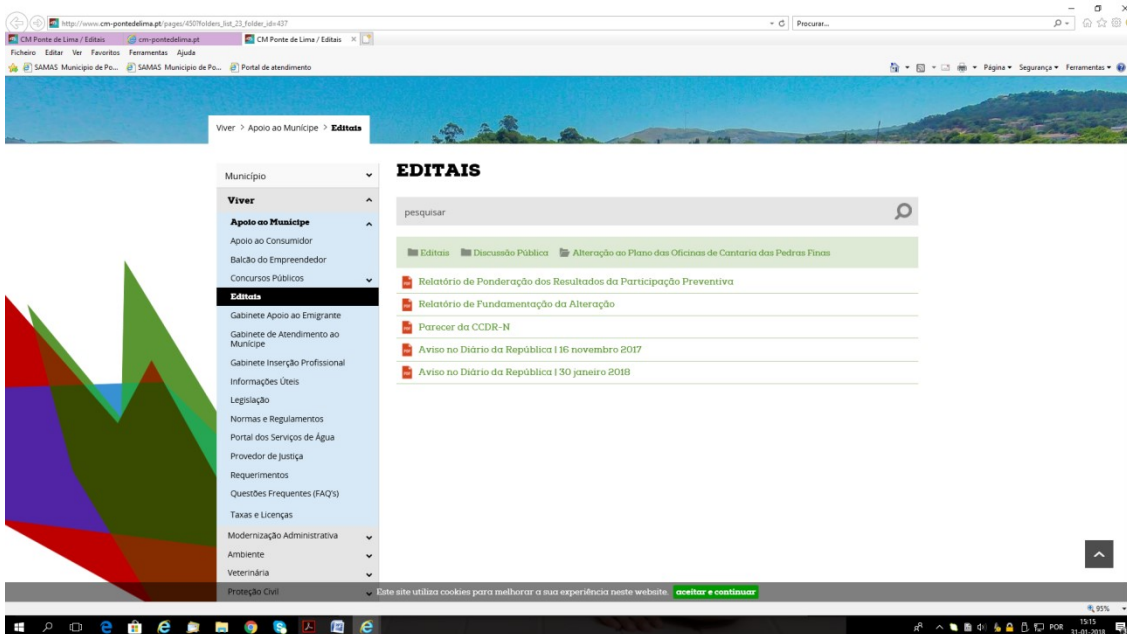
http://www.cm-pontedelima.pt/pages/450?folders_list_23_folder_id=437
Procurar...
CM Ponte de Lima / Editais
cm-pontedelima.pt
CM Ponte de Lima / Editais
Ficheiro Editar Ver Favoritos Ferramentas Ajuda
SAMAS Município de Po... SAMAS Município de Po... Portal de atendimento
Página Segurança Ferramentas

Viver > Apoio ao Munícipe > Editais

Município
Viver
Apoio ao Munícipe
Apoio ao Consumidor
Balcão do Empreendedor
Concursos Públicos
Editais
Gabinete Apoio ao Emigrante
Gabinete de Atendimento ao Munícipe
Gabinete Inserção Profissional
Informações Úteis
Legislação
Normas e Regulamentos
Portal dos Serviços de Água
Provedor de Justiça
Requerimentos
Questões Frequentes (FAQ's)
Taxas e Licenças
Modernização Administrativa
Ambiente
Veterinária
Proteção Civil

EDITAIS

pesquisar

Editais Discussão Pública Alteração ao Plano das Oficinas de Cantaria das Pedras Finas

Relatório de Ponderação dos Resultados da Participação Preventiva
Relatório de Fundamentação da Alteração
Parecer da CCDR-N
Aviso no Diário da República | 16 novembro 2017
Aviso no Diário da República | 30 janeiro 2018

Este site utiliza cookies para melhorar a sua experiência neste website. aceitar e continuar

95%
POR 15:15 31-01-2018